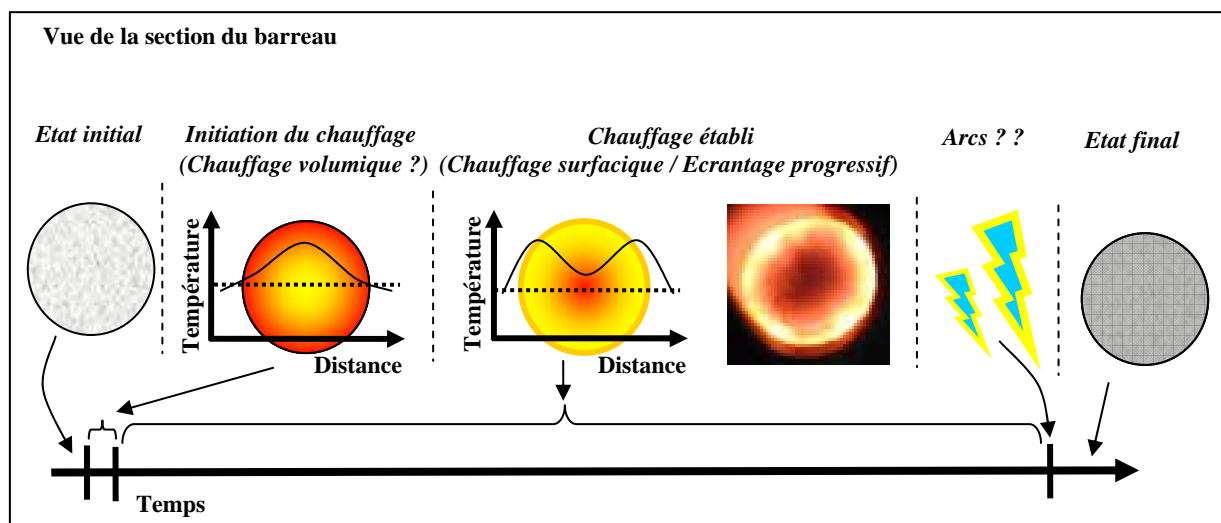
Vue de la section du barreau

Etat initial

Initiation du chauffage
(Chauffage volumique ?)

Température
Distance

Chauffage établi
(Chauffage surfacique / Ecrantage progressif)

Température
Distance

Arcs ? ?

Etat final

Temps